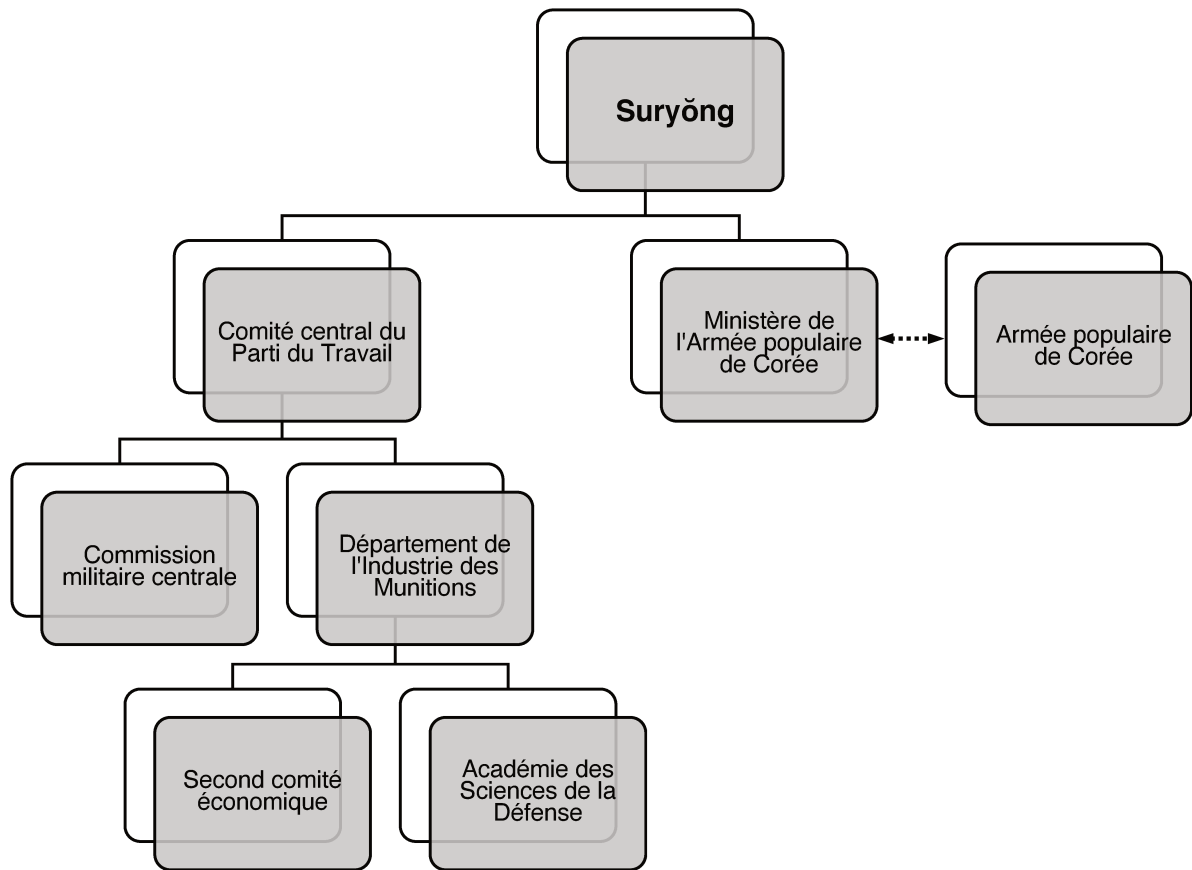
Suryŏng

Comité central du Parti du Travail

Ministère de l'Armée populaire de Corée

Armée populaire de Corée

Commission militaire centrale

Département de l'Industrie des Munitions

Second comité économique

Académie des Sciences de la Défense